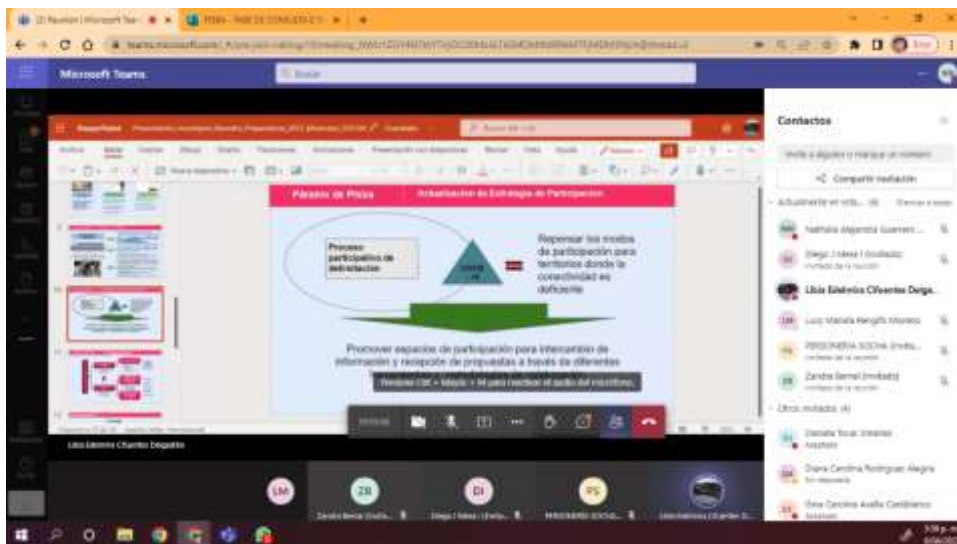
Microsoft Teams

Páramo de Pisba

Actualización de Estrategia de Participación

Proceso participativo de delimitación

Repensar los modos de participación para territorios donde la conectividad es deficiente

Promover espacios de participación para intercambio de información y recepción de propuestas a través de diferentes

Contactos

Compartir invitación

Nathalia Alejandra Guerrero

Diego J Ideas (Invitado)

Libia Edelmira Cifuentes Delga...

Luz Mariela Rengifo Moreno

PERSONERIA SOCHA (Invita...

Zandra Bernal (Invitado)

Otros invitados (4)

Daniela Tovar Jimenez

Diana Carolina Rodríguez Alegría

Gina Carolina Avella Castiblanco

Libia Edelmira Cifuentes Delgado

LM

ZB

DI

PS